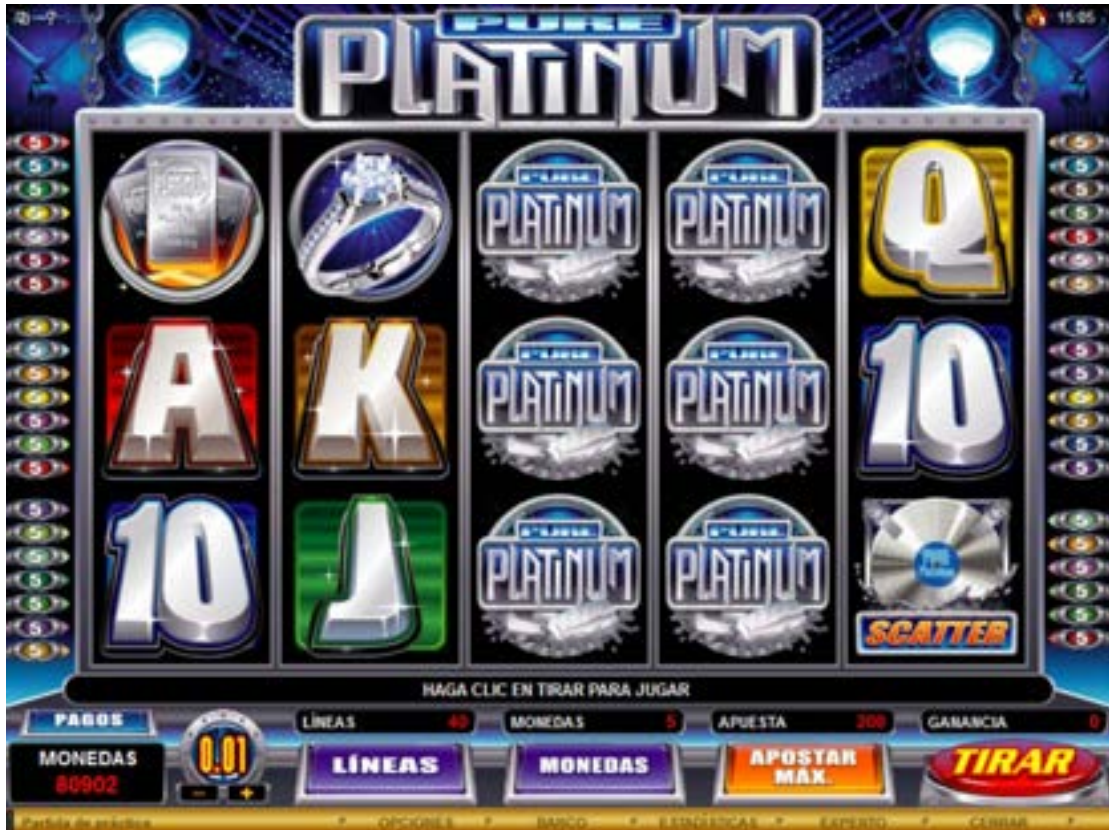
15:05

PURE PLATINUM

PLATINUM
PLATINUM
PLATINUM
PLATINUM
PLATINUM
PLATINUM

Q
A
K
10
10
J

SCATTER

5 5 5 5 5 5 5 5 5 5 5 5 5 5 5 5 5 5 5 5
5 5 5 5 5 5 5 5 5 5 5 5 5 5 5 5 5 5 5 5

HAGA CLIC EN TIRAR PARA JUGAR

PAGOS
LÍNEAS 40
MONEDAS 5
APUESTA 200
GANANCIA 0

MONEDAS
80902

0.01
−
+

LÍNEAS
MONEDAS
APOSTAR MÁX.
TIRAR

Partida de práctica
OPCIONES
BANCO
ESTADÍSTICAS
EXPERTO
CERRAR